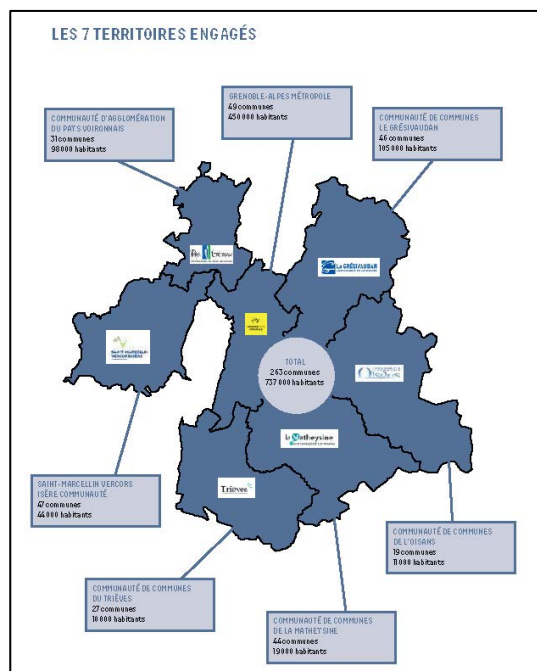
LES 7 TERRITOIRES ENGAGÉS

COMMUNAUTÉ D'AGGLOMÉRATION DU PAYS VOIRONNAIS
31 communes
98 000 habitants

GRENOBLE-ALPES MÉTROPOLE
49 communes
450 000 habitants

COMMUNAUTÉ DE COMMUNES LE GRÉSIVAUDAN
46 communes
105 000 habitants

Le GRÉSIVAUDAN

TOTAL
263 communes
737 000 habitants

SAINT-MARCELLIN VERCORS ISÈRE COMMUNAUTÉ
47 communes
44 000 habitants

La Matheysine

Trièves

COMMUNAUTÉ DE COMMUNES DE L'OISANS
19 communes
11 000 habitants

COMMUNAUTÉ DE COMMUNES DU TRIÈVES
27 communes
10 000 habitants

COMMUNAUTÉ DE COMMUNES DE LA MATHEYSINE
44 communes
19 000 habitants